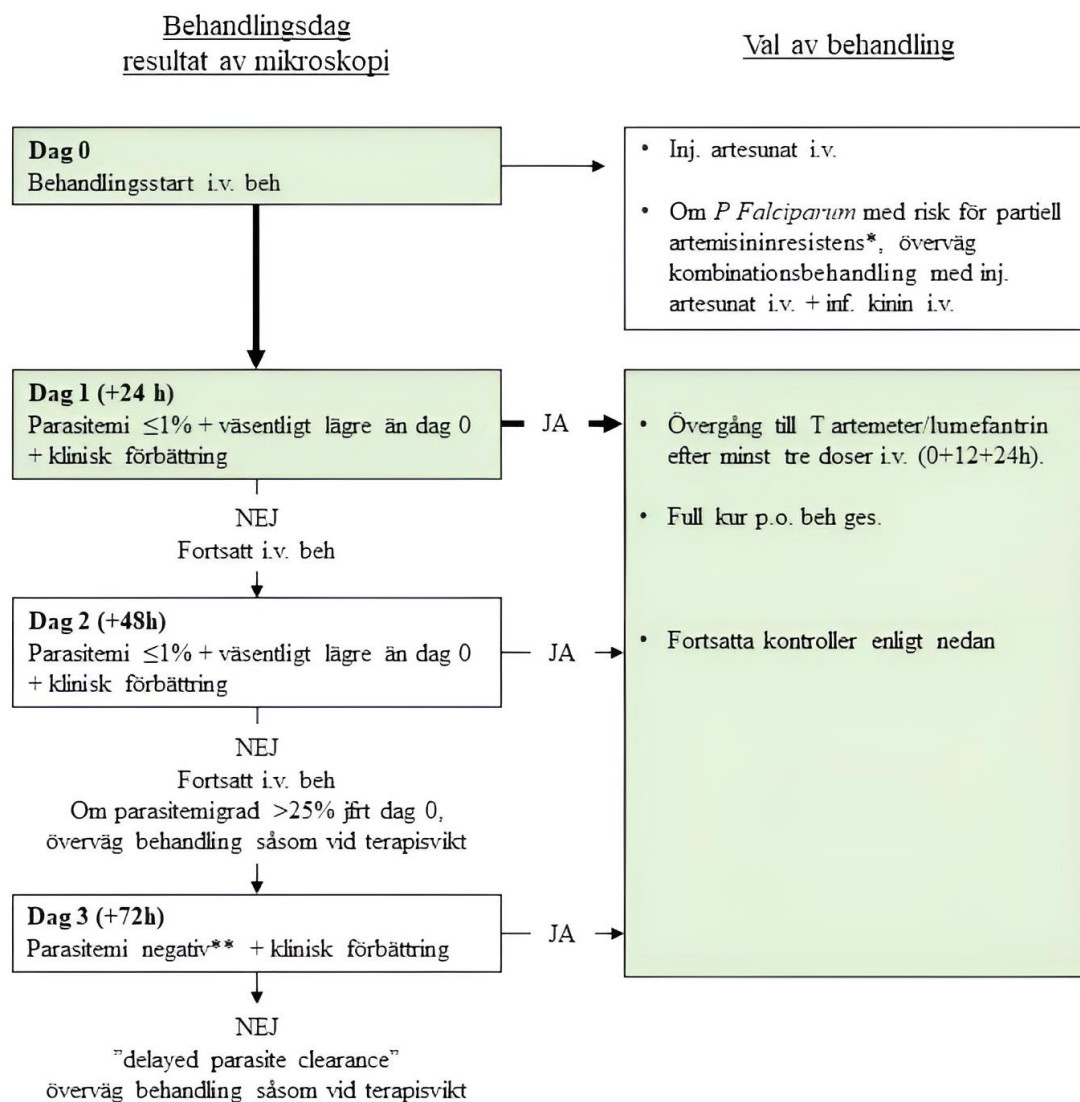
Behandlingsdag
resultat av mikroskopi

Val av behandling

**Dag 0**
Behandlingsstart i.v. beh

• Inj. artesunat i.v.

• Om *P Falciparum* med risk för partiell artemisininresistens*, överväg kombinationsbehandling med inj. artesunat i.v. + inf. kinin i.v.

**Dag 1 (+24 h)**
Parasitemi $\leq 1\%$ + väsentligt lägre än dag 0 + klinisk förbättring

JA

• Övergång till T artemeter/lumefantrin efter minst tre doser i.v. (0+12+24h).

• Full kur p.o. beh ges.

• Fortsatta kontroller enligt nedan

NEJ
Fortsatt i.v. beh

**Dag 2 (+48h)**
Parasitemi $\leq 1\%$ + väsentligt lägre än dag 0 + klinisk förbättring

JA

NEJ
Fortsatt i.v. beh
Om parasitemigrad >25% jfrt dag 0, överväg behandling såsom vid terapisvikt

**Dag 3 (+72h)**
Parasitemi negativ** + klinisk förbättring

JA

NEJ
"delayed parasite clearance"
överväg behandling såsom vid terapisvikt